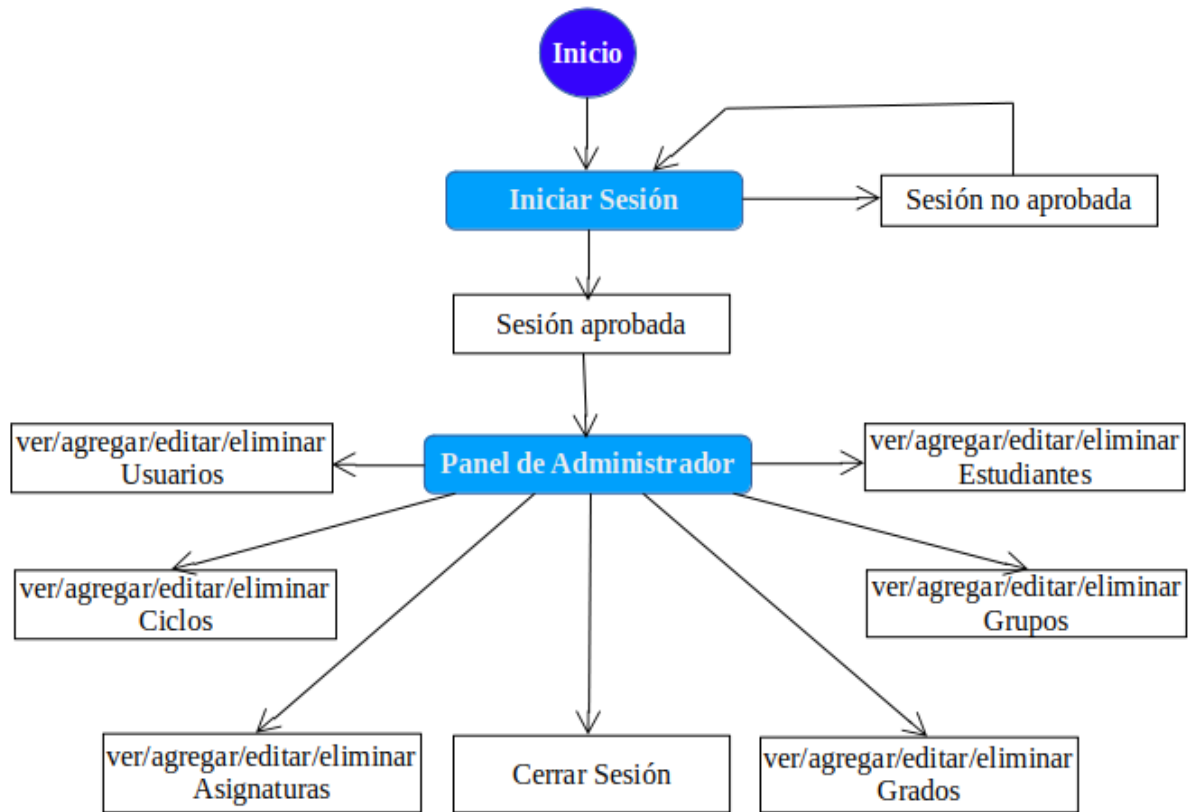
Inicio

Iniciar Sesión

Sesión no aprobada

Sesión aprobada

ver/agregar/editar/eliminar Usuarios

Panel de Administrador

ver/agregar/editar/eliminar Estudiantes

ver/agregar/editar/eliminar Ciclos

ver/agregar/editar/eliminar Grupos

ver/agregar/editar/eliminar Asignaturas

Cerrar Sesión

ver/agregar/editar/eliminar Grados